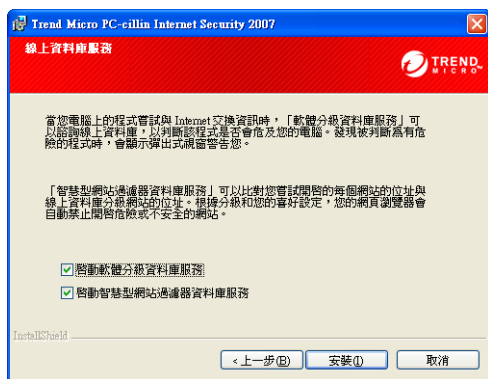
Trend Micro PC-cillin Internet Security 2007

線上資料庫服務

TREND MICRO

當您電腦上的程式嘗試與 Internet 交換資訊時，「軟體分級資料庫服務」可以諮詢線上資料庫，以判斷該程式是否會危及您的電腦。發現被判斷為有危險的程式時，會顯示彈出式視窗警告您。

「智慧型網站過濾器資料庫服務」可以比對您嘗試開啟的每個網站的位址與線上資料庫分級網站的位址。根據分級和您的喜好設定，您的網頁瀏覽器會自動禁止開啟危險或不安全的網站。

☑ 啟動軟體分級資料庫服務

☑ 啟動智慧型網站過濾器資料庫服務

InstallShield

< 上一步(B)　安裝(I)　取消